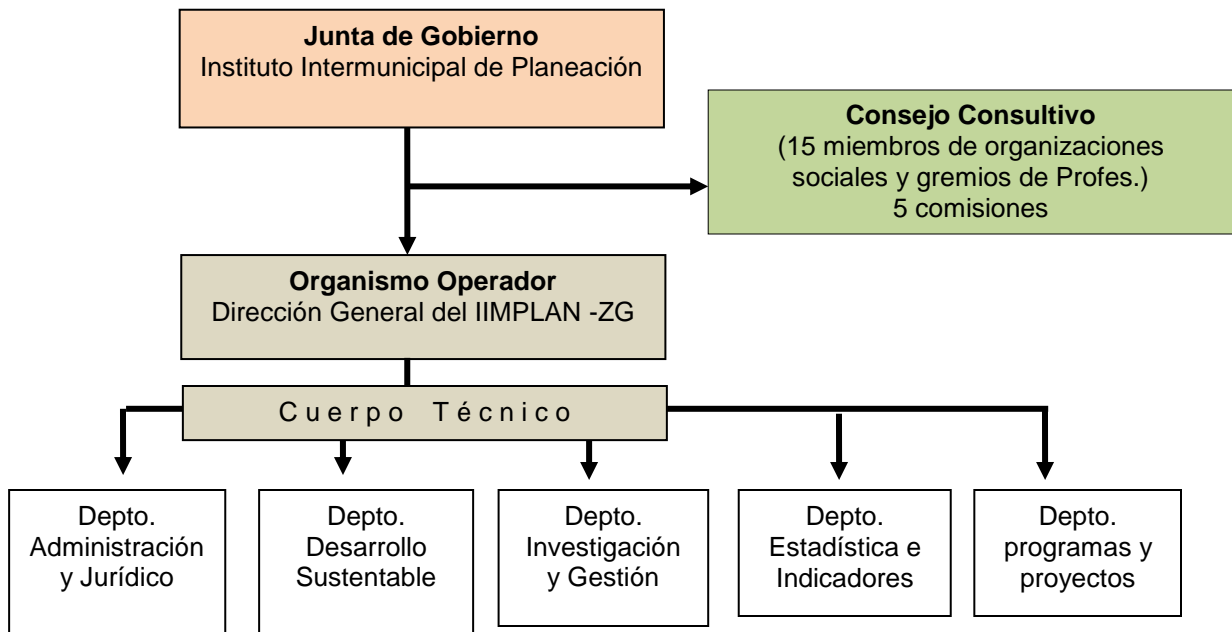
**Junta de Gobierno**
Instituto Intermunicipal de Planeación

**Consejo Consultivo**
(15 miembros de organizaciones sociales y gremios de Profes.)
5 comisiones

**Organismo Operador**
Dirección General del IIMPLAN -ZG

C u e r p o   T é c n i c o

Depto. Administración y Jurídico

Depto. Desarrollo Sustentable

Depto. Investigación y Gestión

Depto. Estadística e Indicadores

Depto. programas y proyectos